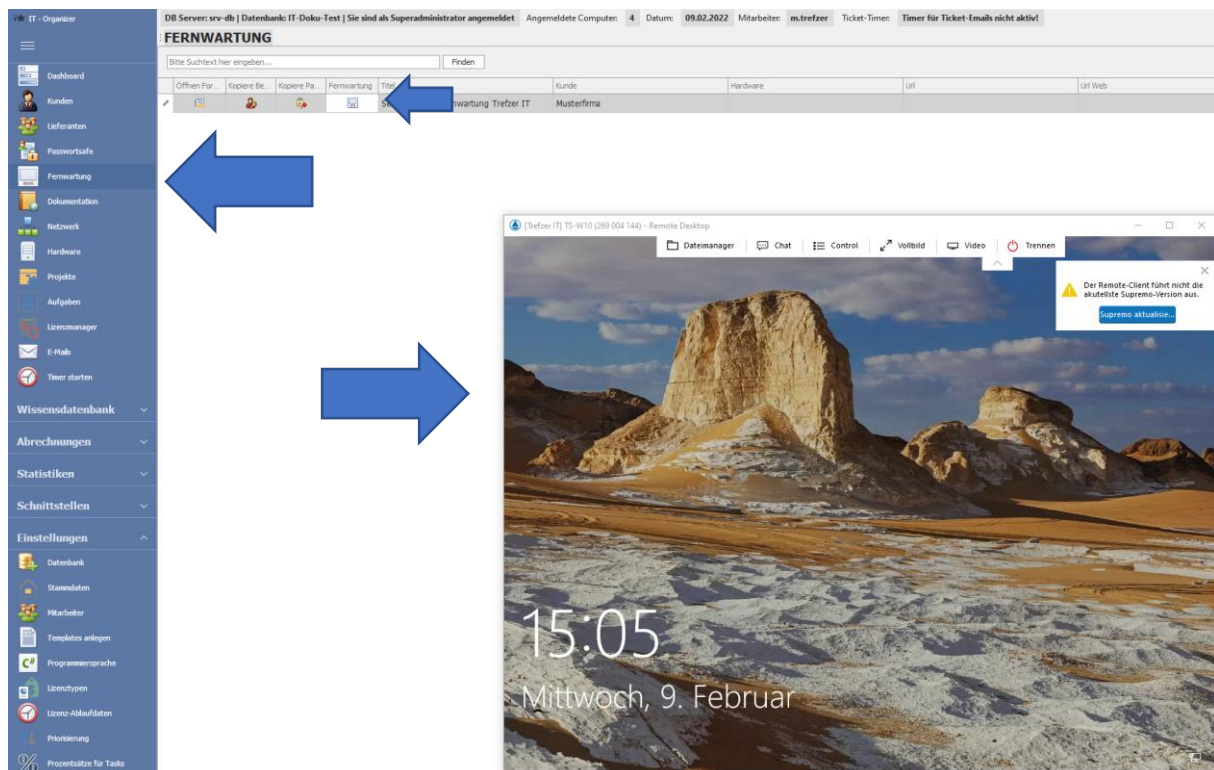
IT - Organizer

Dashboard
Kunden
Lieferanten
Passwortsafe
Fernwartung
Dokumentation
Netzwerk
Hardware
Projekte
Aufgaben
Lizenzmanager
E-Mails
Timer starten

Wissensdatenbank
Abrechnungen
Statistiken
Schnittstellen
Einstellungen

Datenbank
Stammdaten
Mitarbeiter
Templates anlegen
Programmiersprache
Lizenztypen
Lizenz-Ablaufdaten
Priorisierung
Prozentsätze für Tasks

DB Server: srv-db | Datenbank: IT-Doku-Test | Sie sind als Superadministrator angemeldet Angemeldete Computer: 4 Datum: 09.02.2022 Mitarbeiter: m.trefzer Ticket-Timer: Timer für Ticket-Emails nicht aktiv!

FERNWARTUNG

Bitte Suchtext hier eingeben... Finden

| Öffnen For... | Kopiere Be... | Kopiere Pa... | Fernwartung | Titel | Kunde | Hardware | Url | Url Web |
|---|---|---|---|---|---|---|---|---|
| | | | | S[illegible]nwartung Trefzer IT | Musterfirma | | | |

[Trefzer IT] TS-W10 (269 004 144) - Remote Desktop

Dateimanager Chat Control Vollbild Video Trennen

Der Remote-Client führt nicht die akutelliste Supremo-Version aus.
Supremo aktualisie...

15:05
Mittwoch, 9. Februar